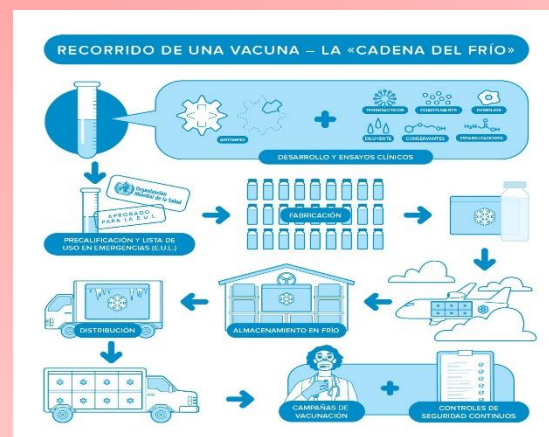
RECORRIDO DE UNA VACUNA – LA «CADENA DEL FRÍO»

ANTÍGENO

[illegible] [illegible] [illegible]

DILUYENTE CONSERVANTES ESTABILIZADORES

DESARROLLO Y ENSAYOS CLÍNICOS

Organización Mundial de la Salud

APROBADO PARA LA E.U.L.

PRECALIFICACIÓN Y LISTA DE USO EN EMERGENCIAS (E.U.L.)

FABRICACIÓN

DISTRIBUCIÓN

ALMACENAMIENTO EN FRÍO

CAMPAÑAS DE VACUNACIÓN

CONTROLES DE SEGURIDAD CONTINUOS